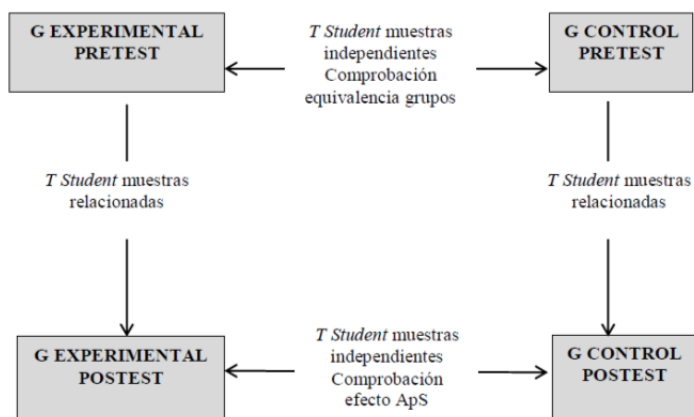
G EXPERIMENTAL PRETEST

T Student muestras independientes Comprobación equivalencia grupos

G CONTROL PRETEST

T Student muestras relacionadas

T Student muestras relacionadas

G EXPERIMENTAL POSTEST

T Student muestras independientes Comprobación efecto ApS

G CONTROL POSTEST